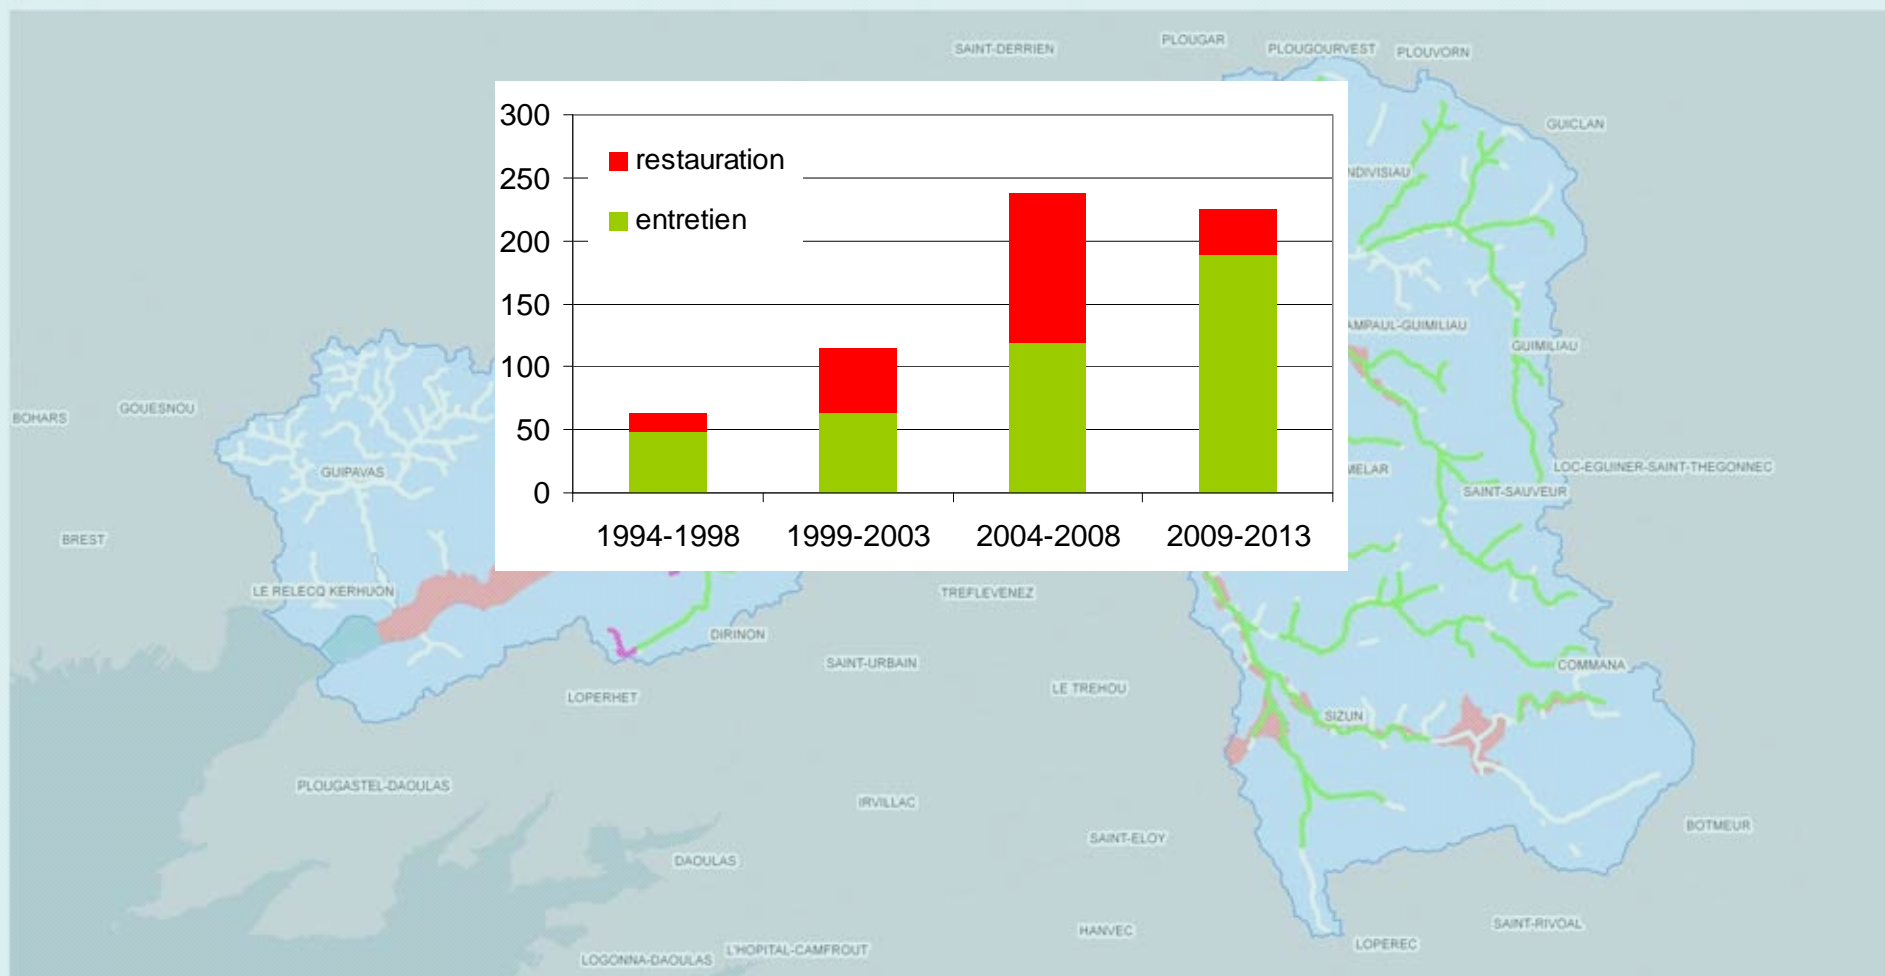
SAINT-DERRIEN
PLOUGAR
PLOUGOURVEST
PLOUVORN
GUICLAN
NDIVISIAU
AMPAUL-GUIMILIAU
GUIMILIAU
MELAR
LOC-EGUINER-SAINT-THEGONNEC
SAINT-SAUVEUR
BOHARS
GOUESNOU
GUIPAVAS
BREST
LE RELECQ KERHUON
DIRINON
TREFLEVENEZ
SAINT-URBAIN
LE TREHOU
LOPERHET
COMMANA
SIZUN
PLOUGASTEL-DAOULAS
IRVILLAC
SAINT-ELOY
BOTMEUR
DAOULAS
HANVEC
SAINT-RIVOAL
LOPEREC
LOGONNA-DAOULAS
L'HOPITAL-CAMFROUT

| | restauration | entretien |
|---|---|---|
| 1994-1998 | | |
| 1999-2003 | | |
| 2004-2008 | | |
| 2009-2013 | | |

300
250
200
150
100
50
0